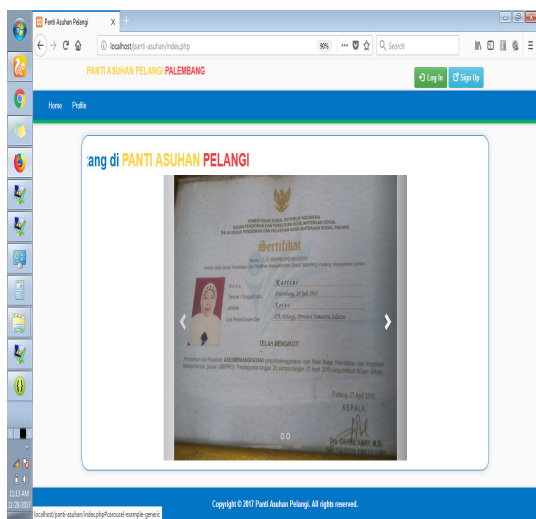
Panti Asuhan Pelangi ×

localhost/panti-asuhan/index.php

90%

Search

PANTI ASUHAN PELANGI PALEMBANG

Log In

Sign Up

Home Profile

ang di PANTI ASUHAN PELANGI

KEMENTERIAN SOSIAL REPUBLIK INDONESIA
BADAN PENDIDIKAN DAN PENELITIAN KESEJAHTERAAN SOSIAL

Sertifikat

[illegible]

Kateini

Palembang, 29 Juli 1967

Ketua

TELAH MENGIKUTI

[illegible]

Padang, 27 April 2015
KEPALA

Copyright © 2017 Panti Asuhan Pelangi. All rights reserved.

localhost/panti-asuhan/index.php#carousel-example-generic

11:13 AM
11/28/2017